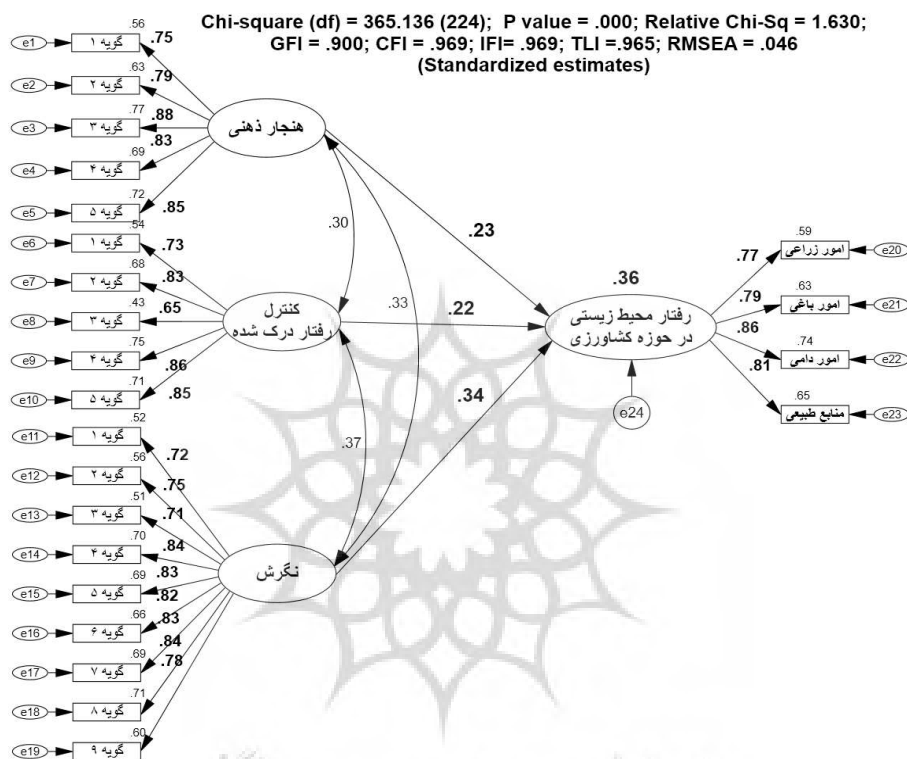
Chi-square (df) = 365.136 (224); P value = .000; Relative Chi-Sq = 1.630; GFI = .900; CFI = .969; IFI= .969; TLI = .965; RMSEA = .046
(Standardized estimates)

e1 گویه ۱ .56 .75
e2 گویه ۲ .63 .79
e3 گویه ۳ .77 .88
e4 گویه ۴ .69 .83
e5 گویه ۵ .72 .85

هنجار ذهنی

e6 گویه ۱ .54 .73
e7 گویه ۲ .68 .83
e8 گویه ۳ .43 .65
e9 گویه ۴ .75 .86
e10 گویه ۵ .71 .85

کنترل رفتار درک شده

e11 گویه ۱ .52 .72
e12 گویه ۲ .56 .75
e13 گویه ۳ .51 .71
e14 گویه ۴ .70 .84
e15 گویه ۵ .69 .83
e16 گویه ۶ .66 .82
e17 گویه ۷ .69 .83
e18 گویه ۸ .71 .84
e19 گویه ۹ .60 .78

نگرش

.30
.33
.37
.23
.22
.34

.36
رفتار محیط زیستی در حوزه کشاورزی
e24

.77 امور زراعی .59 e20
.79 امور باغی .63 e21
.86 امور دامی .74 e22
.81 منابع طبیعی .65 e23